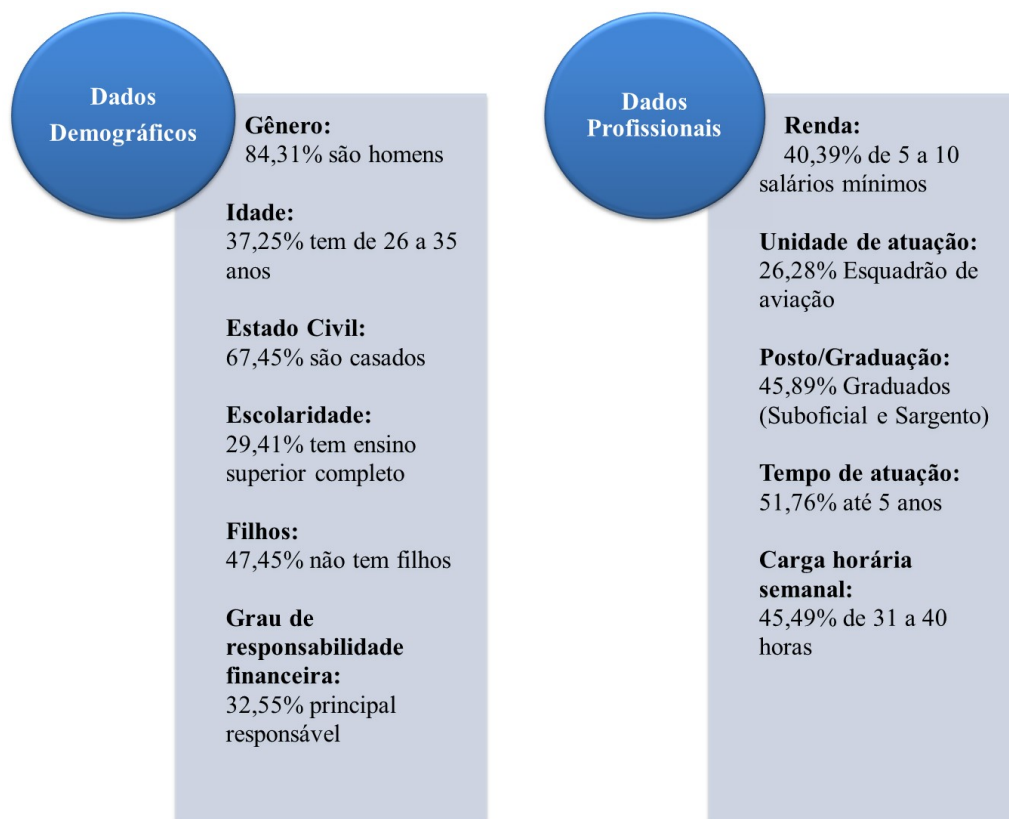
Dados Demográficos

Gênero:
84,31% são homens

Idade:
37,25% tem de 26 a 35 anos

Estado Civil:
67,45% são casados

Escolaridade:
29,41% tem ensino superior completo

Filhos:
47,45% não tem filhos

Grau de responsabilidade financeira:
32,55% principal responsável

Dados Profissionais

Renda:
40,39% de 5 a 10 salários mínimos

Unidade de atuação:
26,28% Esquadrão de aviação

Posto/Graduação:
45,89% Graduados (Suboficial e Sargento)

Tempo de atuação:
51,76% até 5 anos

Carga horária semanal:
45,49% de 31 a 40 horas